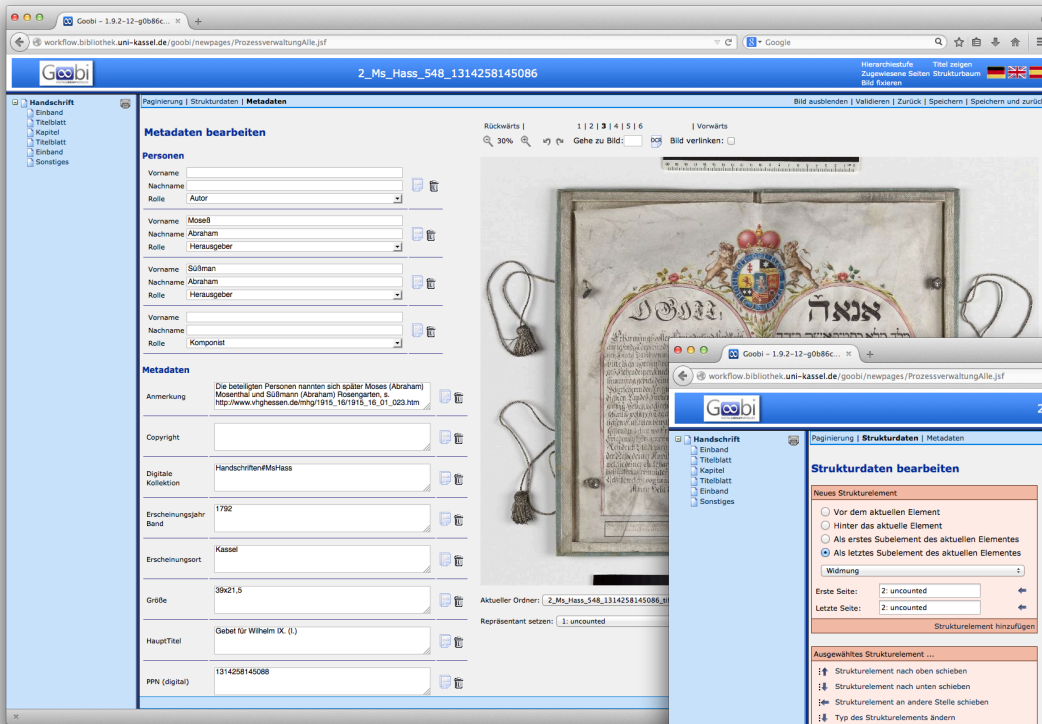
Goobi – 1.9.2–12–g0b86c...

workflow.bibliothek.uni-kassel.de/goobi/newpages/ProzessverwaltungAlle.jsf

Google

Goobi

2_Ms_Hass_548_1314258145086

Hierarchiestufe
Zugewiesene Seiten
Bild fixieren

Titel zeigen
Strukturbaum

Handschrift
Einband
Titelblatt
Kapitel
Titelblatt
Einband
Sonstiges

Paginierung | Strukturdaten | Metadaten

Bild ausblenden | Validieren | Zurück | Speichern | Speichern und zurück

Metadaten bearbeiten

Personen

Vorname
Nachname
Rolle Autor

Vorname Moseß
Nachname Abraham
Rolle Herausgeber

Vorname Süßman
Nachname Abraham
Rolle Herausgeber

Vorname
Nachname
Rolle Komponist

Metadaten

Anmerkung: Die beteiligten Personen nannten sich später Moses (Abraham) Mosenthal und Süßmann (Abraham) Rosengarten, s. http://www.vhghessen.de/mhg/1915_16/1915_16_01_023.htm

Copyright

Digitale Kollektion: Handschriften#MsHass

Erscheinungsjahr Band: 1792

Erscheinungsort: Kassel

Größe: 39x21,5

HauptTitel: Gebet für Wilhelm IX. (I.)

PPN (digital): 1314258145088

Rückwärts | 1 | 2 | 3 | 4 | 5 | 6 | Vorwärts

30% Gehe zu Bild: Bild verlinken:

Aktueller Ordner: 2_Ms_Hass_548_1314258145086_ti

Repräsentant setzen: 1: uncounted

Goobi – 1.9.2–12–g0b86c...

workflow.bibliothek.uni-kassel.de/goobi/newpages/ProzessverwaltungAlle.jsf

Goobi

Handschrift
Einband
Titelblatt
Kapitel
Titelblatt
Einband
Sonstiges

Paginierung | Strukturdaten | Metadaten

Strukturdaten bearbeiten

Neues Strukturelement

Vor dem aktuellen Element
Hinter das aktuelle Element
Als erstes Subelement des aktuellen Elementes
Als letztes Subelement des aktuellen Elementes

Widmung

Erste Seite: 2: uncounted
Letzte Seite: 2: uncounted

Strukturelement hinzufügen

Ausgewähltes Strukturelement ...

Strukturelement nach oben schieben
Strukturelement nach unten schieben
Strukturelement an andere Stelle schieben
Typ des Strukturelements ändern